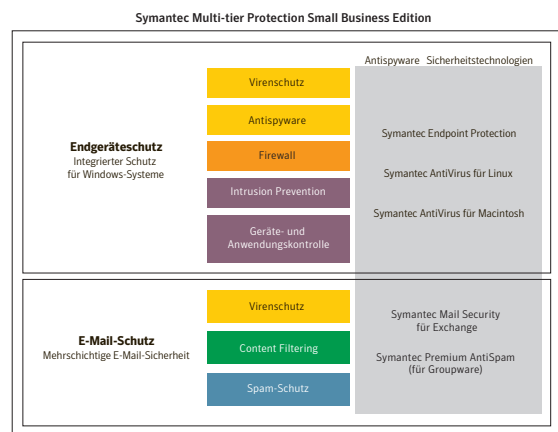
Symantec Multi-tier Protection Small Business Edition

Antispyware Sicherheitstechnologien

Endgeräteschutz
Integrierter Schutz für Windows-Systeme

Virenschutz

Antispyware

Firewall

Intrusion Prevention

Geräte- und Anwendungskontrolle

Symantec Endpoint Protection

Symantec AntiVirus für Linux

Symantec AntiVirus für Macintosh

E-Mail-Schutz
Mehrschichtige E-Mail-Sicherheit

Virenschutz

Content Filtering

Spam-Schutz

Symantec Mail Security für Exchange

Symantec Premium AntiSpam (für Groupware)